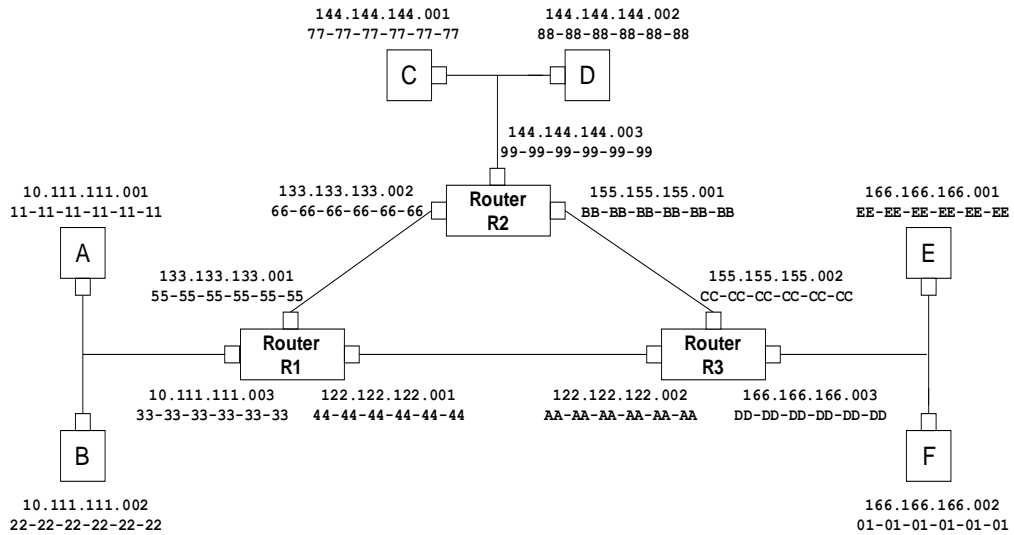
144.144.144.001
77-77-77-77-77-77

144.144.144.002
88-88-88-88-88-88

C

D

144.144.144.003
99-99-99-99-99-99

10.111.111.001
11-11-11-11-11-11

133.133.133.002
66-66-66-66-66-66

Router
R2

155.155.155.001
BB-BB-BB-BB-BB-BB

166.166.166.001
EE-EE-EE-EE-EE-EE

A

E

133.133.133.001
55-55-55-55-55-55

155.155.155.002
CC-CC-CC-CC-CC-CC

Router
R1

Router
R3

10.111.111.003
33-33-33-33-33-33

122.122.122.001
44-44-44-44-44-44

122.122.122.002
AA-AA-AA-AA-AA-AA

166.166.166.003
DD-DD-DD-DD-DD-DD

B

F

10.111.111.002
22-22-22-22-22-22

166.166.166.002
01-01-01-01-01-01